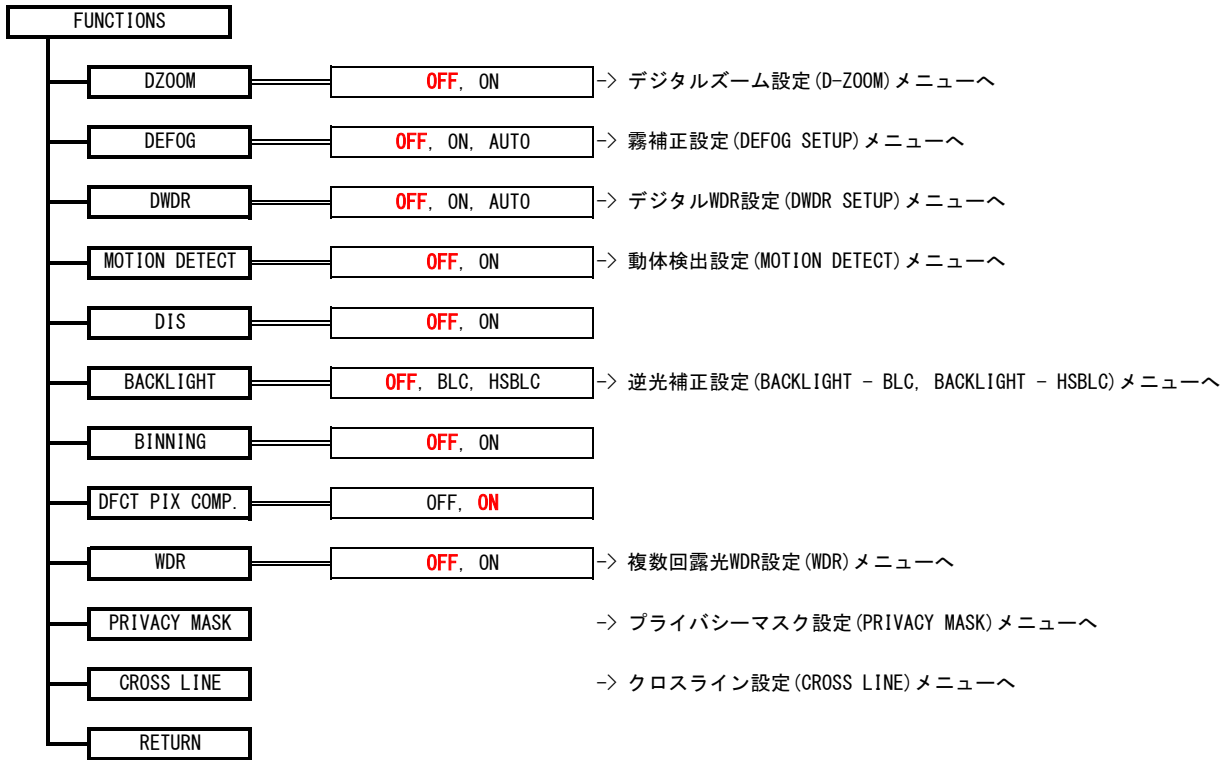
FUNCTIONS

DZOOM
OFF, ON
-> デジタルズーム設定(D-ZOOM)メニューへ

DEFOG
OFF, ON, AUTO
-> 霧補正設定(DEFOG SETUP)メニューへ

DWDR
OFF, ON, AUTO
-> デジタルWDR設定(DWDR SETUP)メニューへ

MOTION DETECT
OFF, ON
-> 動体検出設定(MOTION DETECT)メニューへ

DIS
OFF, ON

BACKLIGHT
OFF, BLC, HSBLC
-> 逆光補正設定(BACKLIGHT - BLC, BACKLIGHT - HSBLC)メニューへ

BINNING
OFF, ON

DFCT PIX COMP.
OFF, ON

WDR
OFF, ON
-> 複数回露光WDR設定(WDR)メニューへ

PRIVACY MASK
-> プライバシーマスク設定(PRIVACY MASK)メニューへ

CROSS LINE
-> クロスライン設定(CROSS LINE)メニューへ

RETURN